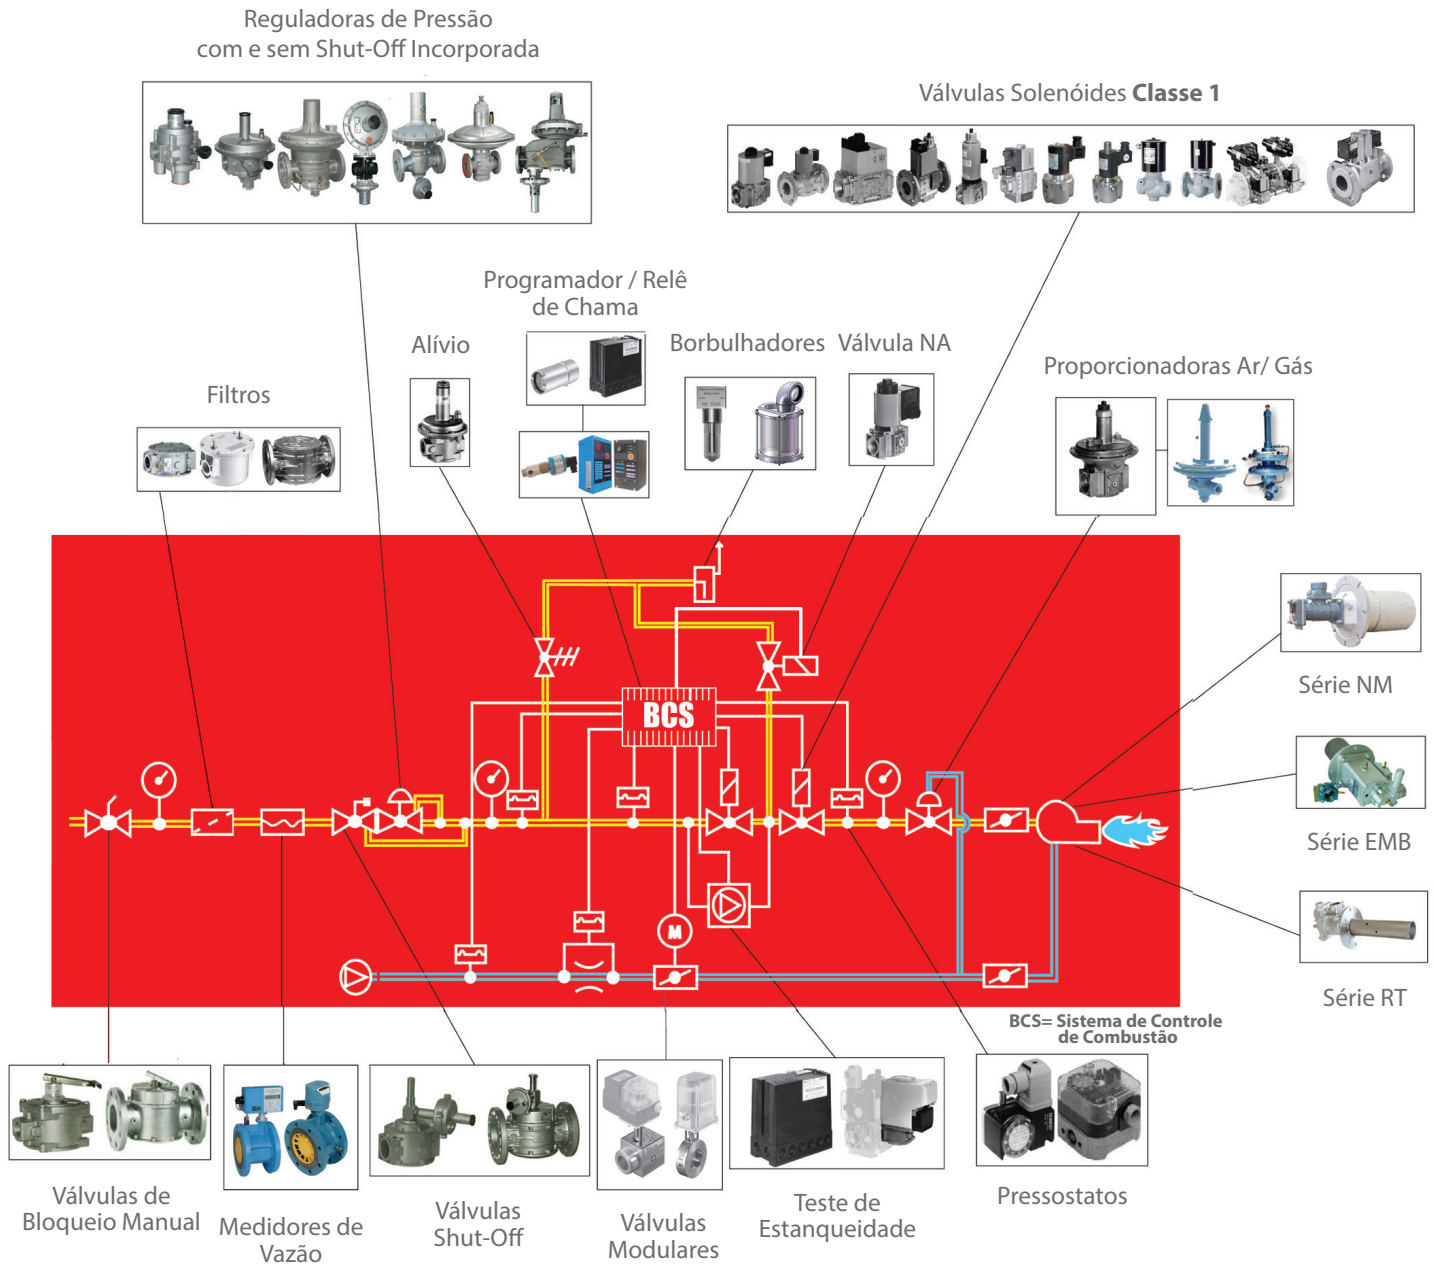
Reguladoras de Pressão
com e sem Shut-Off Incorporada

Válvulas Solenóides **Classe 1**

Programador / Relê
de Chama

Alívio

Borbulhadores

Válvula NA

Proporcionadoras Ar/ Gás

Filtros

BCS

M

Série NM

Série EMB

Série RT

BCS= Sistema de Controle
de Combustão

Válvulas de
Bloqueio Manual

Medidores de
Vazão

Válvulas
Shut-Off

Válvulas
Modulares

Teste de
Estanqueidade

Pressostatos